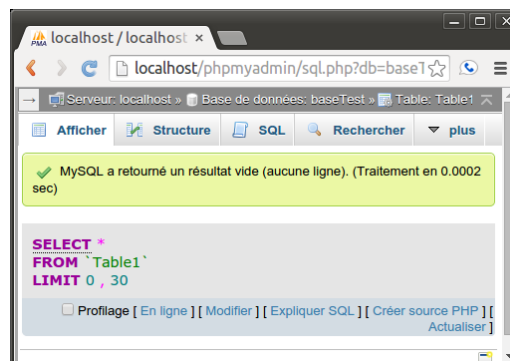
localhost / localhost ×

localhost/phpmyadmin/sql.php?db=base1

Serveur: localhost » Base de données: baseTest » Table: Table1

Afficher
Structure
SQL
Rechercher
plus

MySQL a retourné un résultat vide (aucune ligne). (Traitement en 0.0002 sec)

SELECT *
FROM `Table1`
LIMIT 0 , 30

Profilage [ En ligne ] [ Modifier ] [ Expliquer SQL ] [ Créer source PHP ] [ Actualiser ]